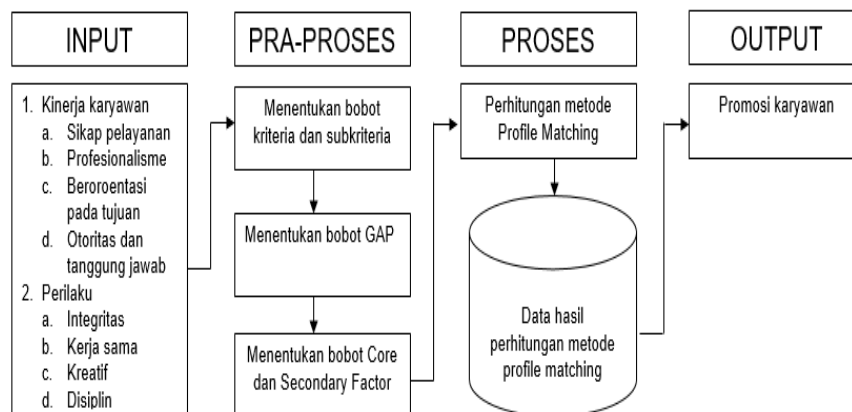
INPUT

1. Kinerja karyawan
a. Sikap pelayanan
b. Profesionalisme
c. Beroroentasi pada tujuan
d. Otoritas dan tanggung jawab
2. Perilaku
a. Integritas
b. Kerja sama
c. Kreatif
d. Disiplin

PRA-PROSES

Menentukan bobot kriteria dan subkriteria

Menentukan bobot GAP

Menentukan bobot Core dan Secondary Factor

PROSES

Perhitungan metode Profile Matching

Data hasil perhitungan metode profile matching

OUTPUT

Promosi karyawan